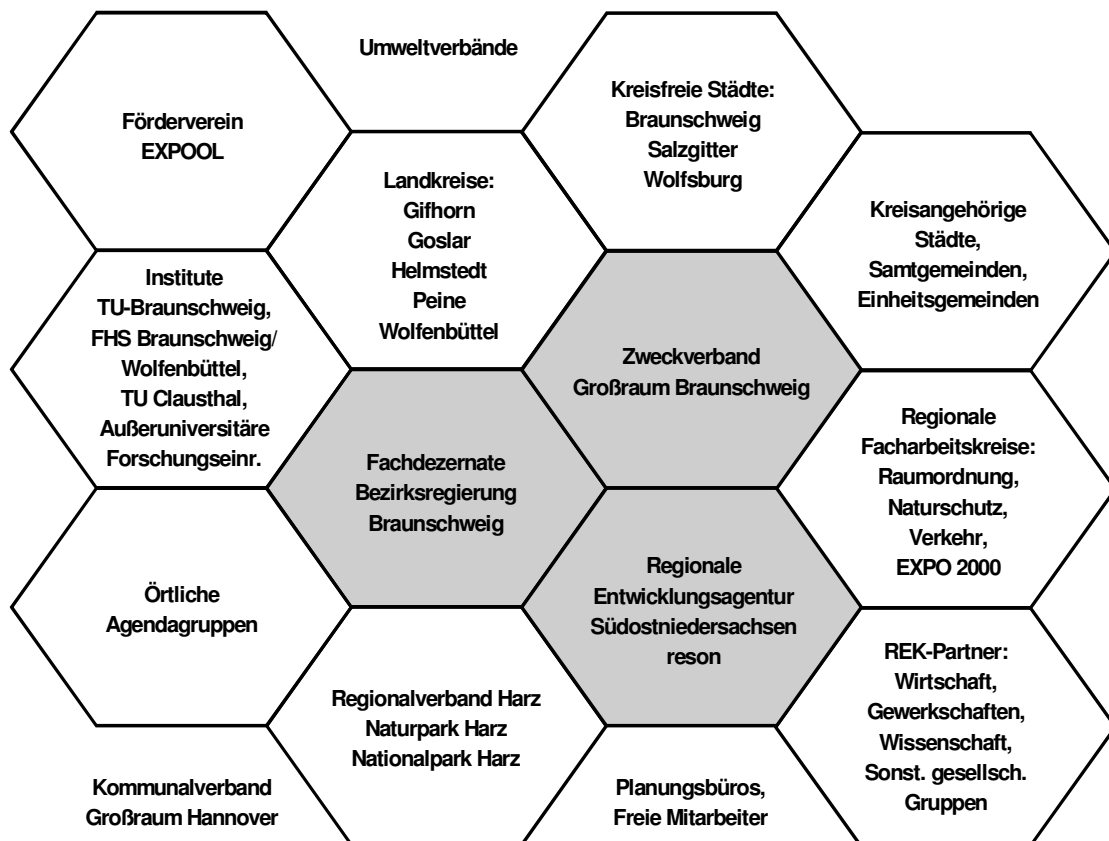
Umweltverbände

Förderverein EXPOOL

Kreisfreie Städte: Braunschweig Salzgitter Wolfsburg

Landkreise: Gifhorn Goslar Helmstedt Peine Wolfenbüttel

Kreisangehörige Städte, Samtgemeinden, Einheitsgemeinden

Institute TU-Braunschweig, FHS Braunschweig/ Wolfenbüttel, TU Clausthal, Außeruniversitäre Forschungseinr.

Zweckverband Großraum Braunschweig

Regionale Facharbeitskreise: Raumordnung, Naturschutz, Verkehr, EXPO 2000

Fachdezernate Bezirksregierung Braunschweig

Regionale Entwicklungsagentur Südostniedersachsen reson

Örtliche Agendagruppen

REK-Partner: Wirtschaft, Gewerkschaften, Wissenschaft, Sonst. gesellsch. Gruppen

Regionalverband Harz Naturpark Harz Nationalpark Harz

Kommunalverband Großraum Hannover

Planungsbüros, Freie Mitarbeiter